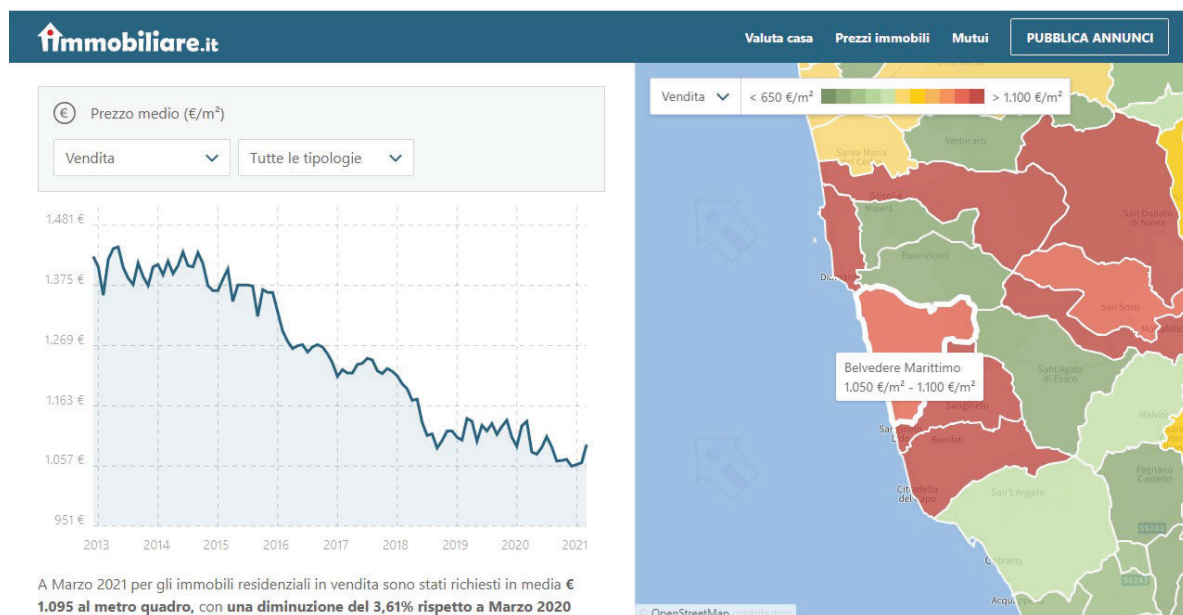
immobiliare.it

Valuta casa Prezzi immobili Mutui PUBBLICA ANNUNCI

€ Prezzo medio (€/m²)

Vendita
Tutte le tipologie

1.481 €
1.375 €
1.269 €
1.163 €
1.057 €
951 €

2013 2014 2015 2016 2017 2018 2019 2020 2021

A Marzo 2021 per gli immobili residenziali in vendita sono stati richiesti in media **€ 1.095 al metro quadro,** con **una diminuzione del 3,61% rispetto a Marzo 2020**

Vendita
< 650 €/m²
> 1.100 €/m²

Verbicaro
Santa Maria del Cedro
Grisolia
Maiera
San Donato di Ninea
Buonvicino
Diamante
San Sosti
Mottafollone
Belvedere Marittimo
1.050 €/m² - 1.100 €/m²
Sant'Agata di Esaro
Sangineto
Malvito
Bonifati
Fagnano Castello
Cittadella del Capo
Sant'Angelo
Cetraro
Acquappesa
SS283
© OpenStreetMap contributors